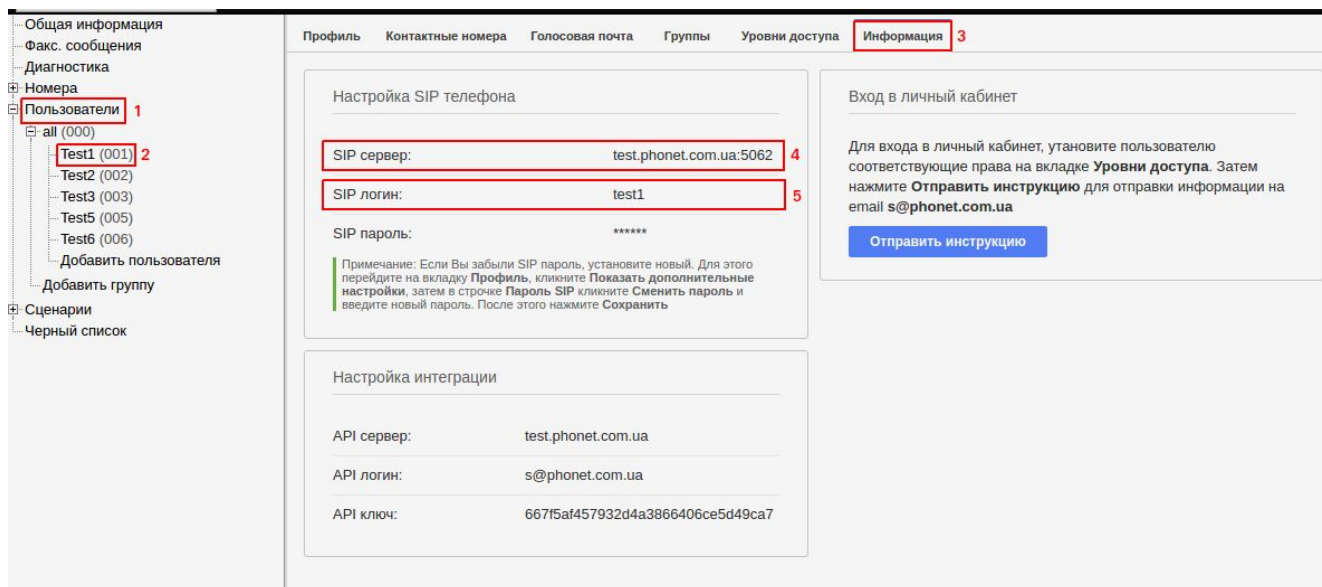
Общая информация
Факс. сообщения
Диагностика
Номера
Пользователи 1
all (000)
Test1 (001) 2
Test2 (002)
Test3 (003)
Test5 (005)
Test6 (006)
Добавить пользователя
Добавить группу
Сценарии
Черный список

Профиль | Контактные номера | Голосовая почта | Группы | Уровни доступа | Информация 3

Настройка SIP телефона

SIP сервер: test.phonet.com.ua:5062 4

SIP логин: test1 5

SIP пароль: ******

Примечание: Если Вы забыли SIP пароль, установите новый. Для этого перейдите на вкладку Профиль, кликните Показать дополнительные настройки, затем в строчке Пароль SIP кликните Сменить пароль и введите новый пароль. После этого нажмите Сохранить

Вход в личный кабинет

Для входа в личный кабинет, утановите пользователю соответствующие права на вкладке Уровни доступа. Затем нажмите Отправить инструкцию для отправки информации на email s@phonet.com.ua

Отправить инструкцию

Настройка интеграции

API сервер: test.phonet.com.ua

API логин: s@phonet.com.ua

API ключ: 667f5af457932d4a3866406ce5d49ca7